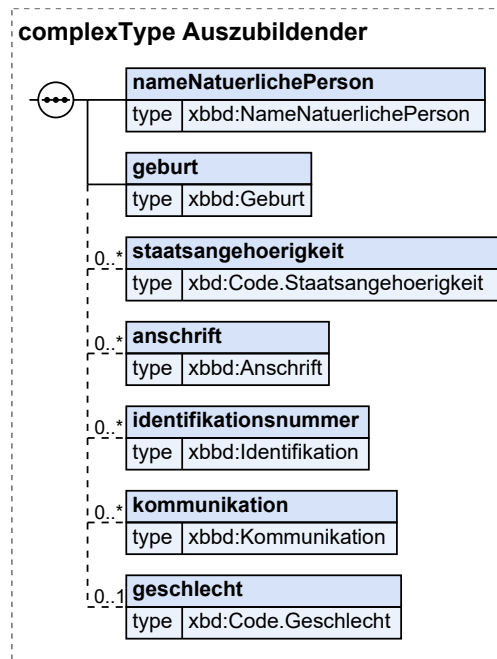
complexType Auszubildender

nameNatuerlichePerson
type xbbd:NameNatuerlichePerson

geburt
type xbbd:Geburt

0..* staatsangehoerigkeit
type xbd:Code.Staatsangehoerigkeit

0..* anschrift
type xbbd:Anschrift

0..* identifikationsnummer
type xbbd:Identifikation

0..* kommunikation
type xbbd:Kommunikation

0..1 geschlecht
type xbd:Code.Geschlecht